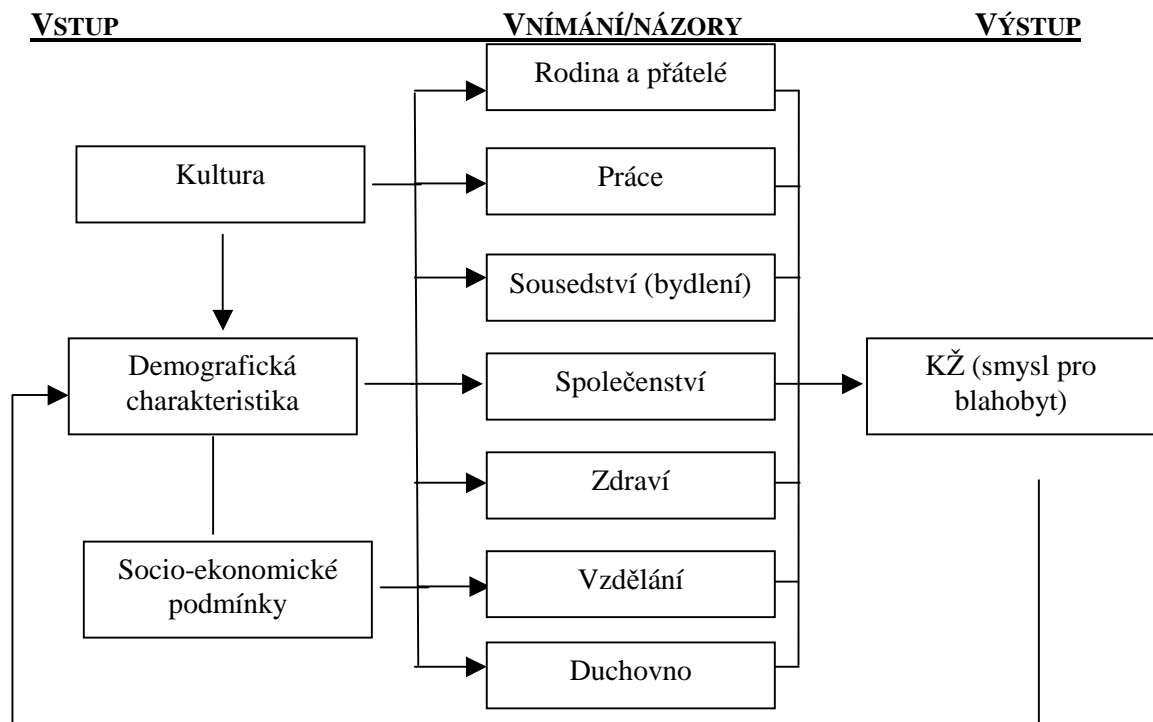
VSTUP VNÍMÁNÍ/NÁZORY VÝSTUP

Rodina a přátelé

Kultura

Práce

Sousedství (bydlení)

Demografická charakteristika

Společenství

KŽ (smysl pro blahobyt)

Zdraví

Socio-ekonomické podmínky

Vzdělání

Duchovno